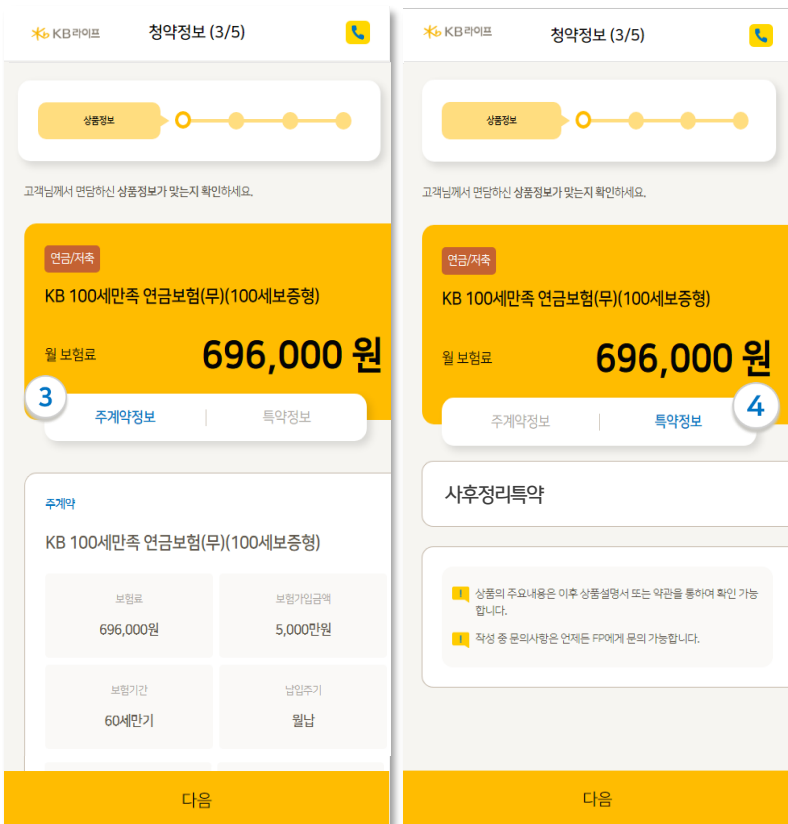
KB라이프 청약정보 (3/5)

상품정보

고객님께서 면담하신 상품정보가 맞는지 확인하세요.

연금/저축

KB 100세만족 연금보험(무)(100세보증형)

월 보험료 696,000 원

3

주계약정보 | 특약정보

주계약

KB 100세만족 연금보험(무)(100세보증형)

| 보험료 | 보험가입금액 |
|---|---|
| 696,000원 | 5,000만원 |
| 보험기간 | 납입주기 |
| 60세만기 | 월납 |

다음

KB라이프 청약정보 (3/5)

상품정보

고객님께서 면담하신 상품정보가 맞는지 확인하세요.

연금/저축

KB 100세만족 연금보험(무)(100세보증형)

월 보험료 696,000 원

주계약정보 | 특약정보

4

사후정리특약

상품의 주요내용은 이후 상품설명서 또는 약관을 통하여 확인 가능합니다.

작성 중 문의사항은 언제든 FP에게 문의 가능합니다.

다음